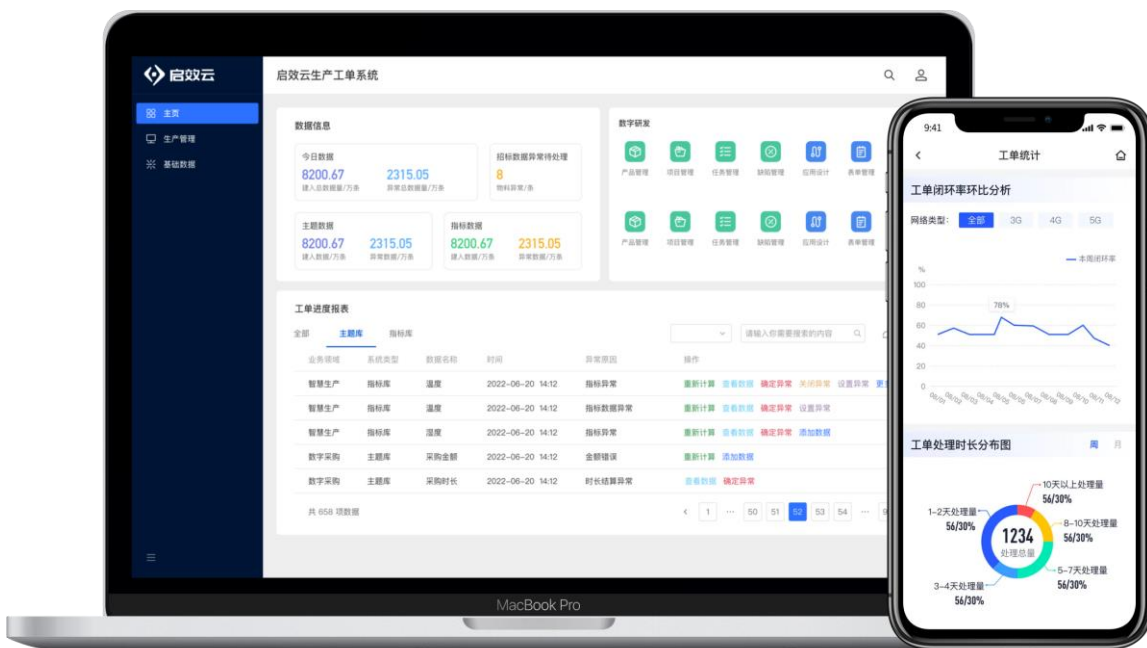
启效云

主页
生产管理
基础数据

启效云生产工单系统

数据信息

今日数据
8200.67
建入总数据量/万条
2315.05
异常总数据量/万条

招标数据异常待处理
8
物料异常/条

主题数据
8200.67
建入数据/万条
2315.05
异常数据/万条

指标数据
8200.67
建入数据/万条
2315.05
异常数据/万条

数字研发
产品管理 项目管理 任务管理 缺陷管理 应用设计 表单管理
产品管理 项目管理 任务管理 缺陷管理 应用设计 表单管理

工单进度报表
全部 主题库 指标库

请输入你需要搜索的内容

| 业务领域 | 系统类型 | 数据名称 | 时间 | 异常原因 | 操作 |
|---|---|---|---|---|---|
| 智慧生产 | 指标库 | 温度 | 2022-06-20 14:12 | 指标异常 | 重新计算 查看数据 确定异常 关闭异常 设置异常 更 |
| 智慧生产 | 指标库 | 温度 | 2022-06-20 14:12 | 指标数据异常 | 重新计算 查看数据 确定异常 设置异常 |
| 智慧生产 | 指标库 | 温度 | 2022-06-20 14:12 | 指标异常 | 重新计算 查看数据 确定异常 添加数据 |
| 数字采购 | 主题库 | 采购金额 | 2022-06-20 14:12 | 金额错误 | 重新计算 添加数据 |
| 数字采购 | 主题库 | 采购时长 | 2022-06-20 14:12 | 时长结算异常 | 查看数据 确定异常 |

共 658 项数据
1 ··· 50 51 52 53 54 ··· 9

MacBook Pro

9:41
工单统计
工单闭环率环比分析
网络类型: 全部 3G 4G 5G
本周闭环率
%
100
80
78%
60
40
20
0
06/01 06/02 06/03 06/04 06/05 06/06 06/07 06/08 06/09 06/10 06/11 06/12

工单处理时长分布图
周 月
10天以上处理量
56/30%
1-2天处理量
56/30%
8-10天处理量
56/30%
1234
处理总量
5-7天处理量
56/30%
3-4天处理量
56/30%